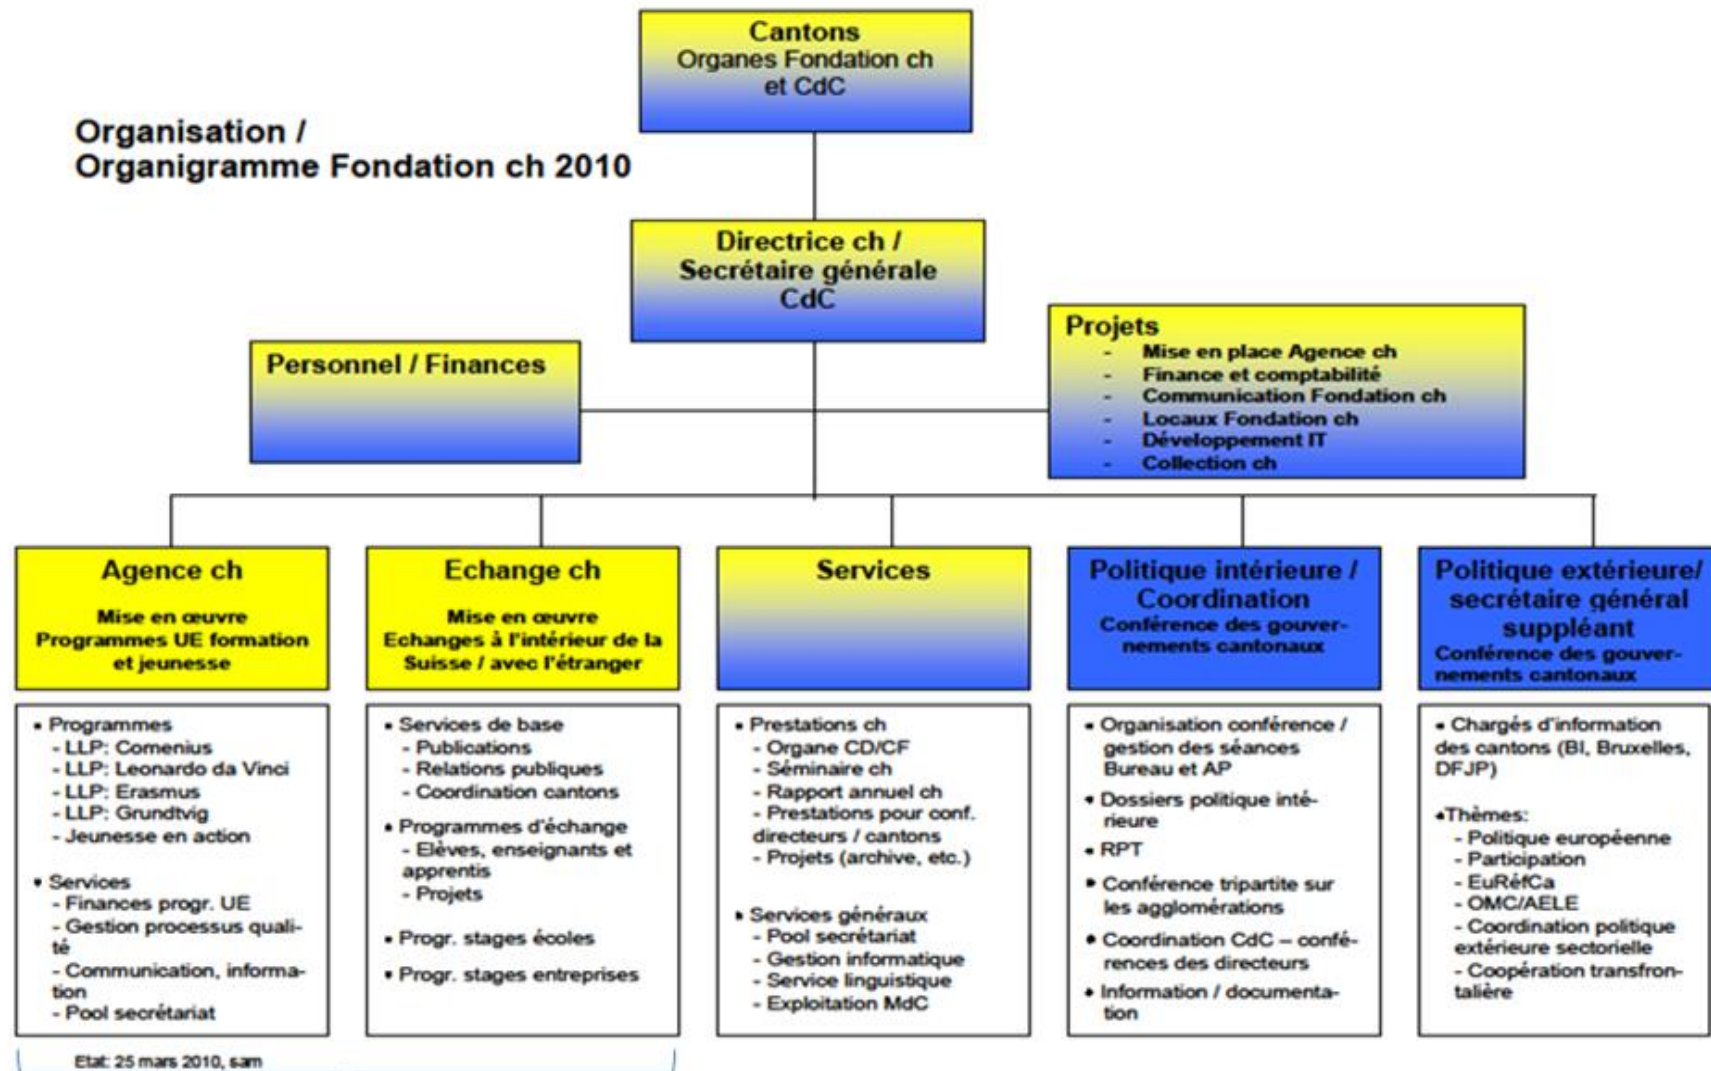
Cantons
Organes Fondation ch et CdC

Organisation / Organigramme Fondation ch 2010

Directrice ch / Secrétaire générale CdC

Personnel / Finances

Projets
- Mise en place Agence ch
- Finance et comptabilité
- Communication Fondation ch
- Locaux Fondation ch
- Développement IT
- Collection ch

Agence ch
Mise en œuvre Programmes UE formation et jeunesse

Echange ch
Mise en œuvre Echanges à l'intérieur de la Suisse / avec l'étranger

Services

Politique intérieure / Coordination
Conférence des gouvernements cantonaux

Politique extérieure/ secrétaire général suppléant
Conférence des gouvernements cantonaux

• Programmes
- LLP: Comenius
- LLP: Leonardo da Vinci
- LLP: Erasmus
- LLP: Grundtvig
- Jeunesse en action

• Services
- Finances progr. UE
- Gestion processus qualité
- Communication, information
- Pool secrétariat

• Services de base
- Publications
- Relations publiques
- Coordination cantons

• Programmes d'échange
- Elèves, enseignants et apprentis
- Projets

• Progr. stages écoles

• Progr. stages entreprises

• Prestations ch
- Organe CD/CF
- Séminaire ch
- Rapport annuel ch
- Prestations pour conf. directeurs / cantons
- Projets (archive, etc.)

• Services généraux
- Pool secrétariat
- Gestion informatique
- Service linguistique
- Exploitation MdC

• Organisation conférence / gestion des séances Bureau et AP

• Dossiers politique intérieure

• RPT

• Conférence tripartite sur les agglomérations

• Coordination CdC – conférences des directeurs

• Information / documentation

• Chargés d'information des cantons (BI, Bruxelles, DFJP)

•Thèmes:
- Politique européenne
- Participation
- EuRéfCa
- OMC/AELE
- Coordination politique extérieure sectorielle
- Coopération transfrontalière

Etat: 25 mars 2010, sam